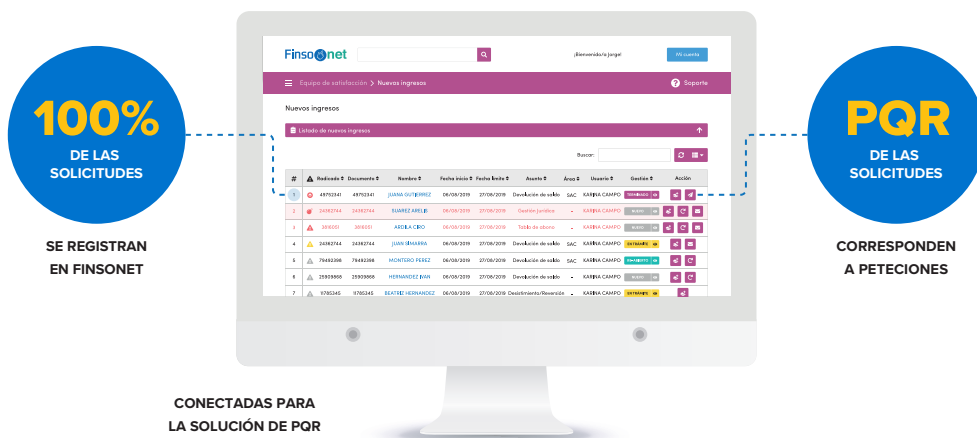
100%
DE LAS SOLICITUDES

SE REGISTRAN EN FINSONET

Finsonet

¡Bienvenido/a Jorge!

Mi cuenta

Equipo de satisfacción > Nuevos ingresos

Soporte

Nuevos ingresos

Listado de nuevos ingresos

Buscar:

| # | | Radicado | Documento | Nombre | Fecha inicio | Fecha límite | Asunto | Área | Usuario | Gestión | Acción |
|---|---|---|---|---|---|---|---|---|---|---|---|
| 1 | | 49752341 | 49752341 | JUANA GUTIERREZ | 06/09/2019 | 27/09/2019 | Devolución de saldo | SAC | KARINA CAMPO | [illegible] | |
| 2 | | 24382744 | 24382744 | SUAREZ ARELIS | 06/09/2019 | 27/09/2019 | Gestión jurídica | - | KARINA CAMPO | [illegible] | |
| 3 | | 2616051 | 2616051 | ARDILA CIRO | 06/09/2019 | 27/09/2019 | Tabla de abono | - | KARINA CAMPO | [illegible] | |
| 4 | | 24382744 | 24382744 | JUAN SIMARRA | 06/09/2019 | 27/09/2019 | Devolución de saldo | SAC | KARINA CAMPO | ENTRANTE | |
| 5 | | 79492398 | 79492398 | MONTERO PEREZ | 06/09/2019 | 27/09/2019 | Devolución de saldo | SAC | KARINA CAMPO | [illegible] | |
| 6 | | 25909868 | 25909868 | HERNANDEZ IVAN | 06/09/2019 | 27/09/2019 | Devolución de saldo | - | KARINA CAMPO | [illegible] | |
| 7 | | 9785345 | 9785345 | BEATRIZ HERNANDEZ | 06/09/2019 | 27/09/2019 | Desistimiento/Reversión | - | KARINA CAMPO | ENTRANTE | |

PQR
DE LAS SOLICITUDES

CORRESPONDEN A PETECIONES

CONECTADAS PARA LA SOLUCIÓN DE PQR